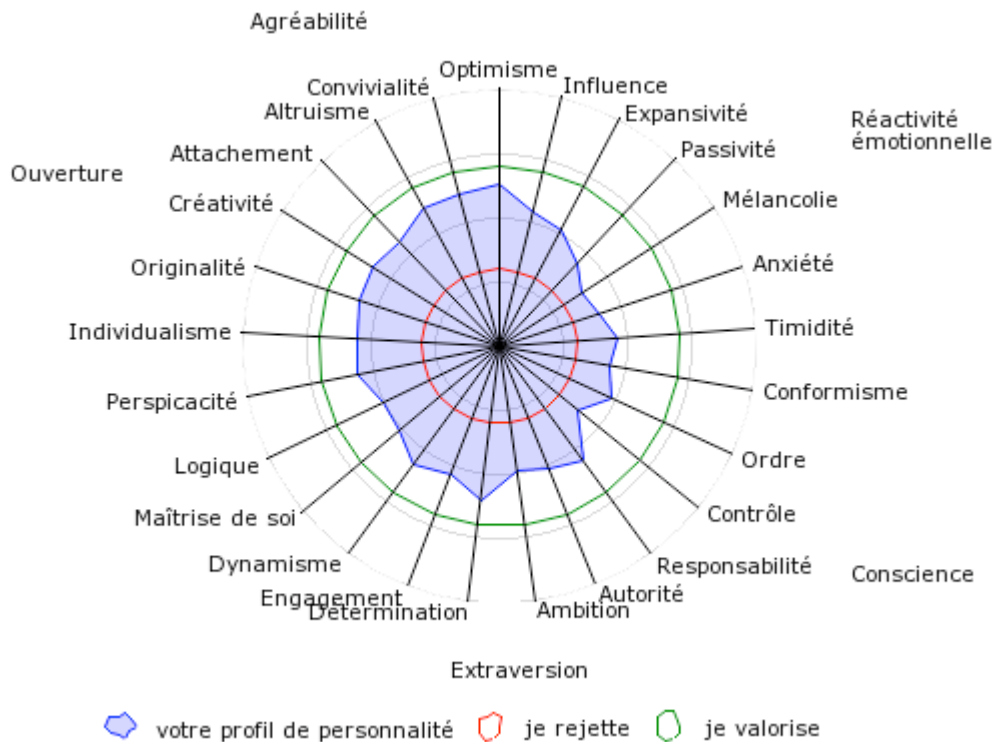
Agréabilité

Réactivité émotionnelle

Ouverture

Conscience

Extraversion

Optimisme
Influence
Expansivité
Passivité
Mélancolie
Anxiété
Timidité
Conformisme
Ordre
Contrôle
Responsabilité
Autorité
Ambition
Détermination
Engagement
Dynamisme
Maîtrise de soi
Logique
Perspicacité
Individualisme
Originalité
Créativité
Attachement
Altruisme
Convivialité

votre profil de personnalité je rejette je valorise